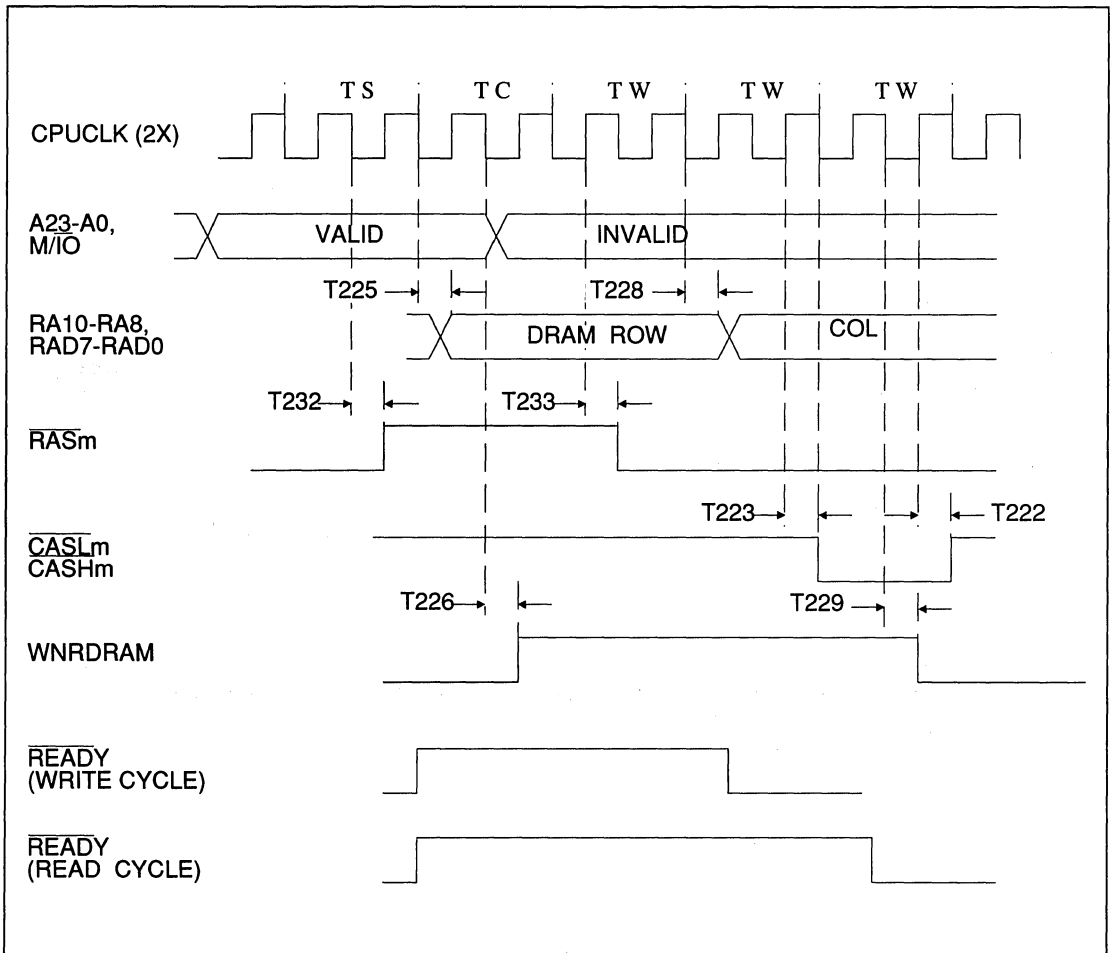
TS TC TW TW TW

CPUCLK (2X)

A23-A0, M/IO

VALID

INVALID

T225

T228

RA10-RA8, RAD7-RAD0

DRAM ROW

COL

T232

T233

$\overline{RAS}$m

T223

T222

$\overline{CASL}$m CASHm

T226

T229

WNRDRAM

$\overline{READY}$ (WRITE CYCLE)

$\overline{READY}$ (READ CYCLE)